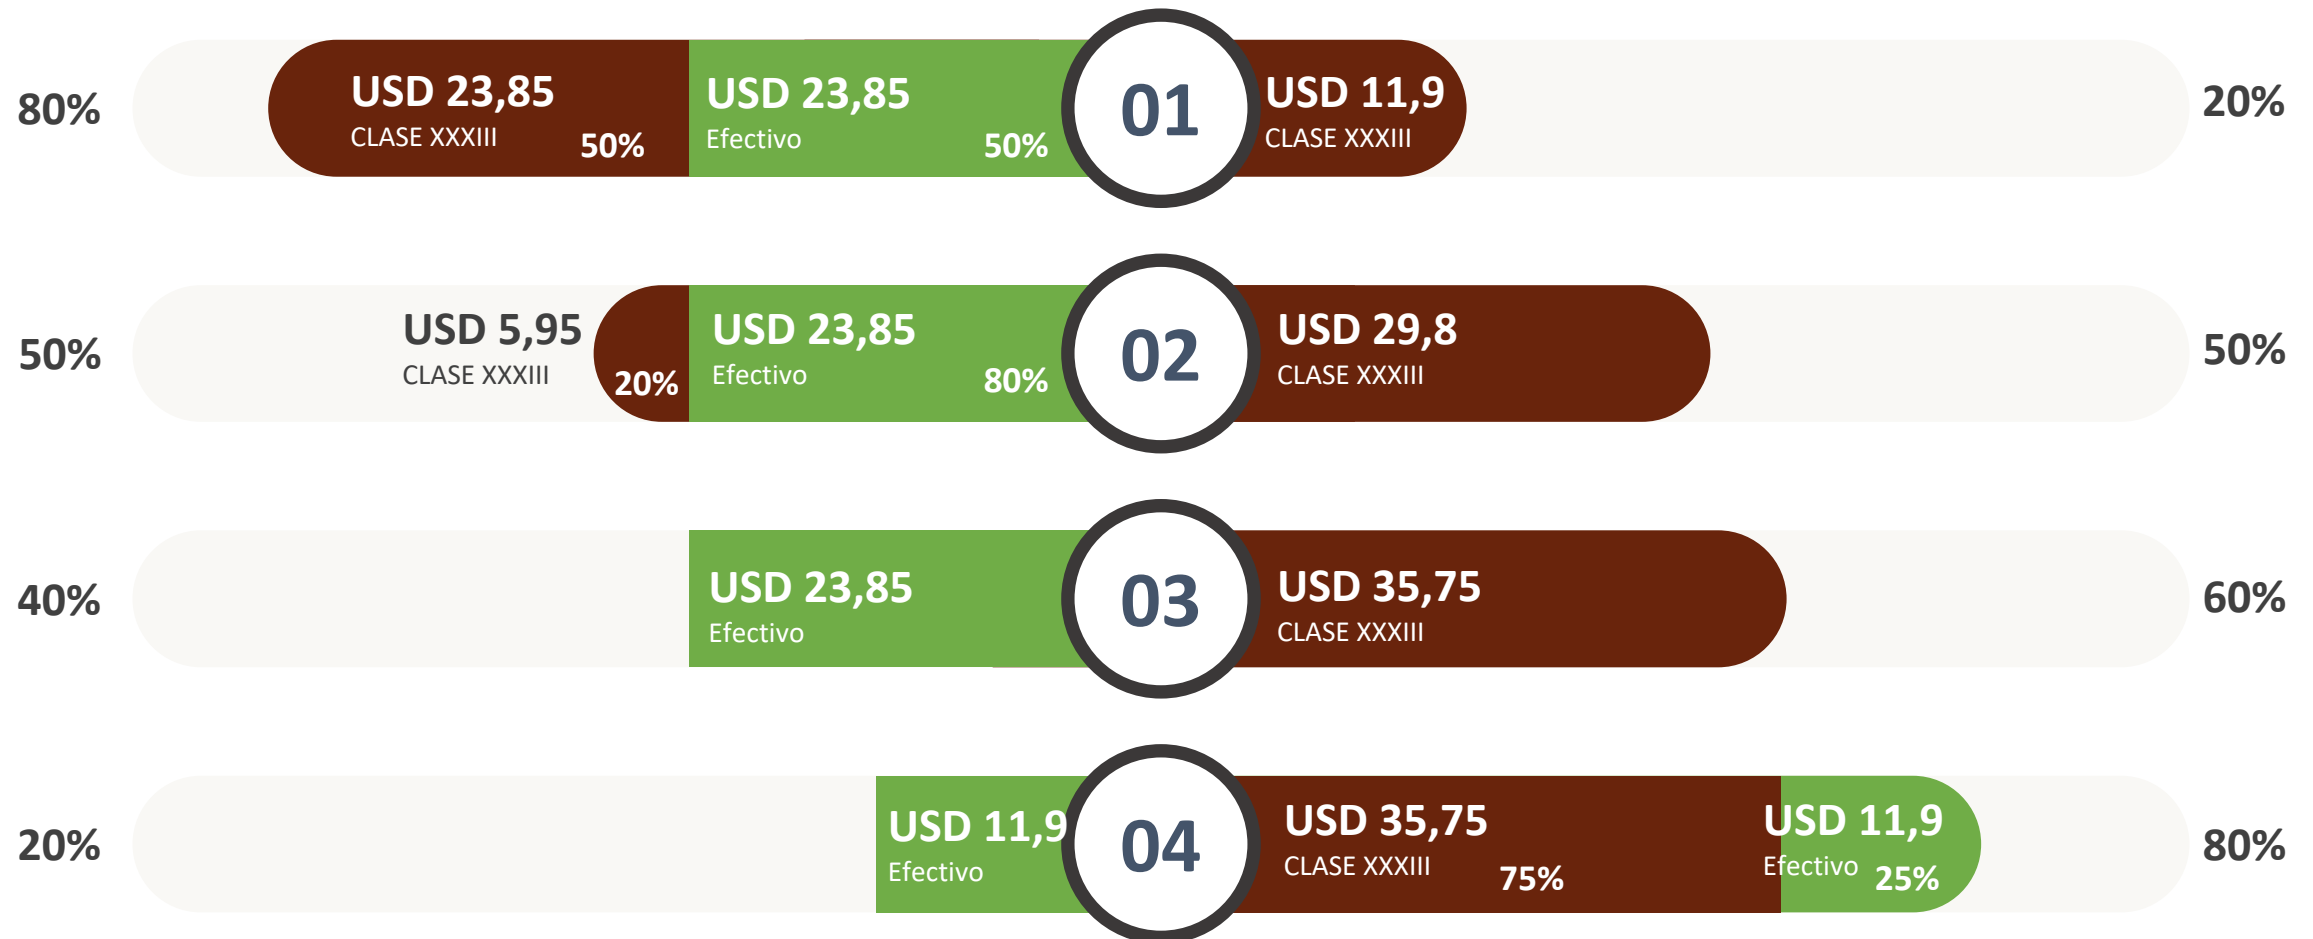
80%

USD 23,85
CLASE XXXIII
50%

USD 23,85
Efectivo
50%

01

USD 11,9
CLASE XXXIII

20%

50%

USD 5,95
CLASE XXXIII
20%

USD 23,85
Efectivo
80%

02

USD 29,8
CLASE XXXIII

50%

40%

USD 23,85
Efectivo

03

USD 35,75
CLASE XXXIII

60%

20%

USD 11,9
Efectivo

04

USD 35,75
CLASE XXXIII
75%

USD 11,9
Efectivo
25%

80%